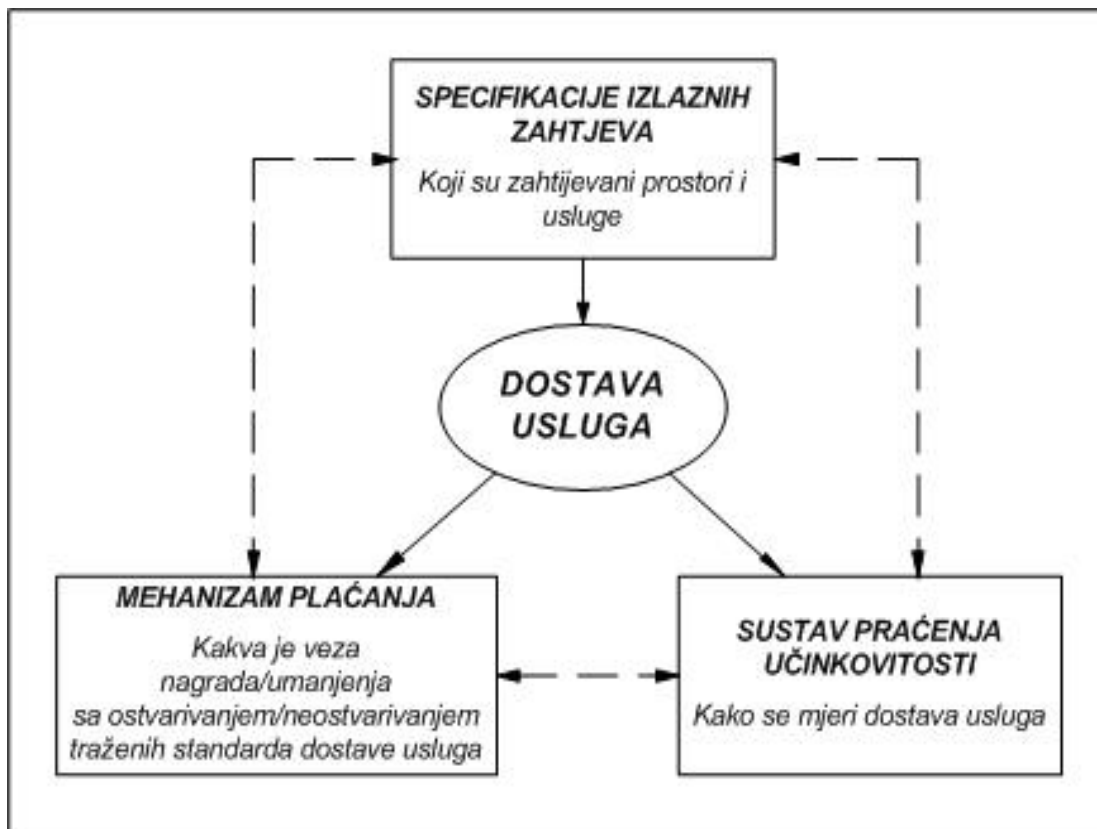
SPECIFIKACIJE IZLAZNIH ZAHTJEVA

Koji su zahtijevani prostori i usluge

DOSTAVA USLUGA

MEHANIZAM PLAĆANJA

Kakva je veza nagrada/umanjenja sa ostvarivanjem/neostvarivanjem traženih standarda dostave usluga

SUSTAV PRAĆENJA UČINKOVITOSTI

Kako se mjeri dostava usluga